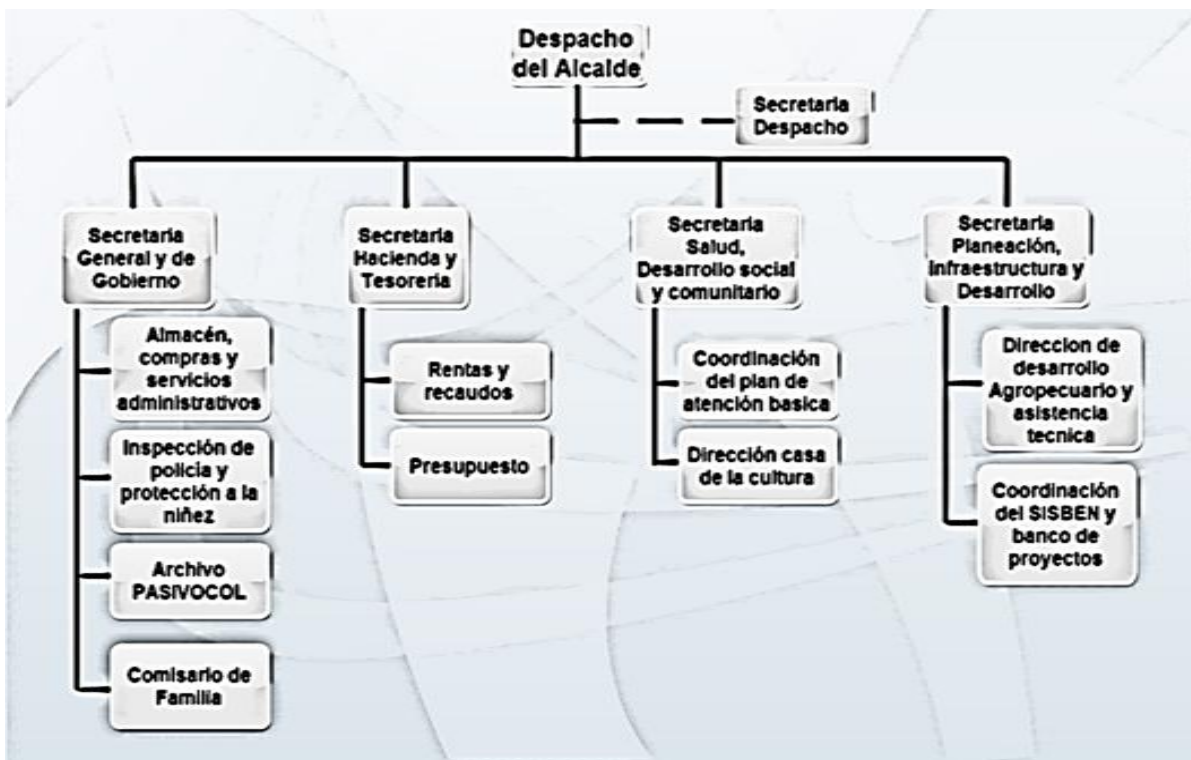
Despacho del Alcalde

Secretaria Despacho

Secretaria General y de Gobierno

Almacén, compras y servicios administrativos

Inspección de policia y protección a la niñez

Archivo PASIVOCOL

Comisario de Familia

Secretaria Hacienda y Tesoreria

Rentas y recaudos

Presupuesto

Secretaria Salud, Desarrollo social y comunitario

Coordinación del plan de atención basica

Dirección casa de la cultura

Secretaria Planeación, Infraestructura y Desarrollo

Direccion de desarrollo Agropecuario y asistencia tecnica

Coordinación del SISBEN y banco de proyectos